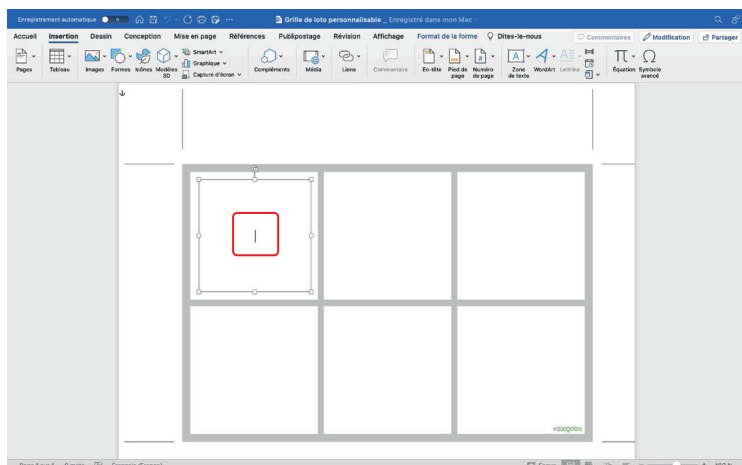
Enregistrement automatique

Grille de loto personnalisable _ Enregistré dans mon Mac

Accueil
Insertion
Dessin
Conception
Mise en page
Références
Publipostage
Révision
Affichage
Format de la forme
Dites-le-nous

Commentaires
Modification
Partager

Pages
Tableau
Images
Formes
Icônes
Modèles 3D
SmartArt
Graphique
Capture d'écran
Compléments
Média
Liens
Commentaire
En-tête
Pied de page
Numéro de page
Zone de texte
WordArt
Lettrine
Équation
Symbole avancé

©zaogolos